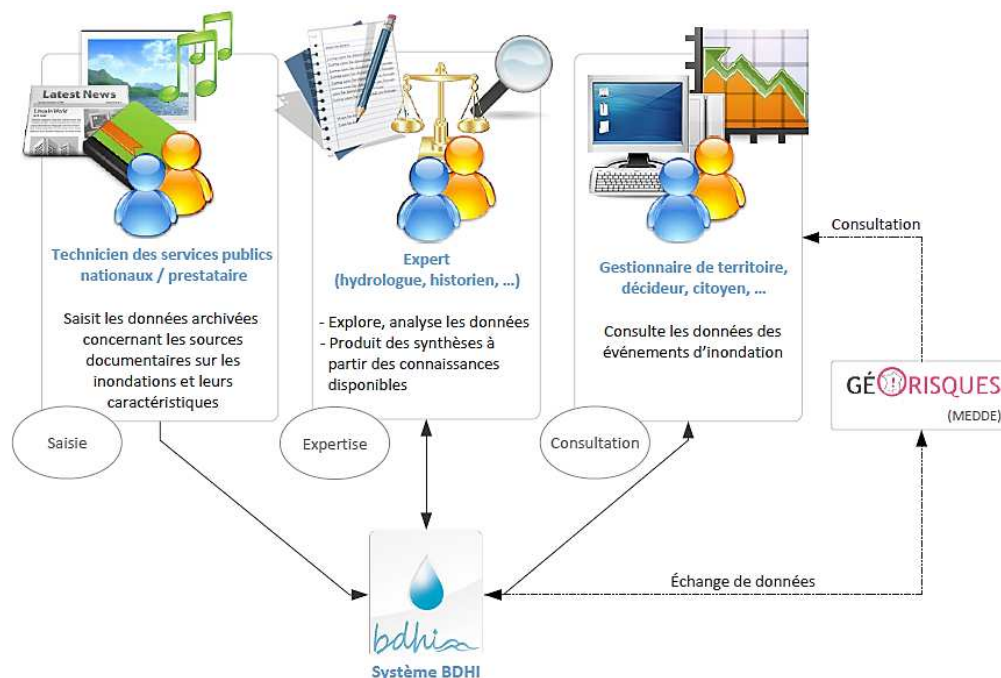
Latest News

Technicien des services publics nationaux / prestataire

Saisit les données archivées concernant les sources documentaires sur les inondations et leurs caractéristiques

Saisie

Expert (hydrologue, historien, ...)

- Explore, analyse les données
- Produit des synthèses à partir des connaissances disponibles

Expertise

Gestionnaire de territoire, décideur, citoyen, ...

Consulte les données des événements d'inondation

Consultation

Consultation

GÉORISQUES (MEDDE)

Échange de données

bdhi

Système BDHI